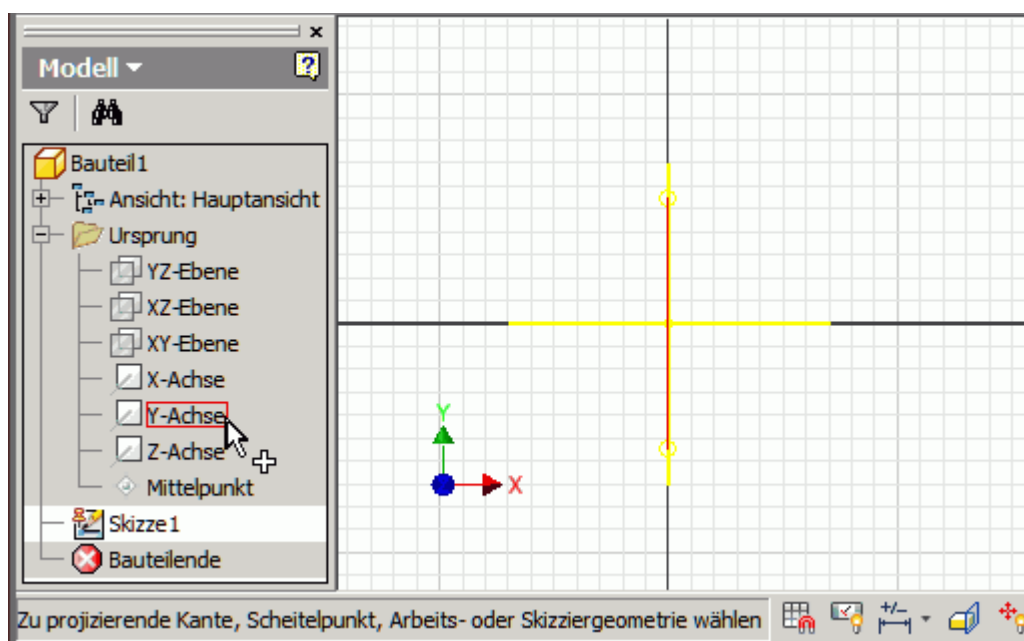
Modell

Bauteil1
Ansicht: Hauptansicht
Ursprung
YZ-Ebene
XZ-Ebene
XY-Ebene
X-Achse
Y-Achse
Z-Achse
Mittelpunkt
Skizze1
Bauteilende

Y
X

Zu projizierende Kante, Scheitelpunkt, Arbeits- oder Skizziergeometrie wählen